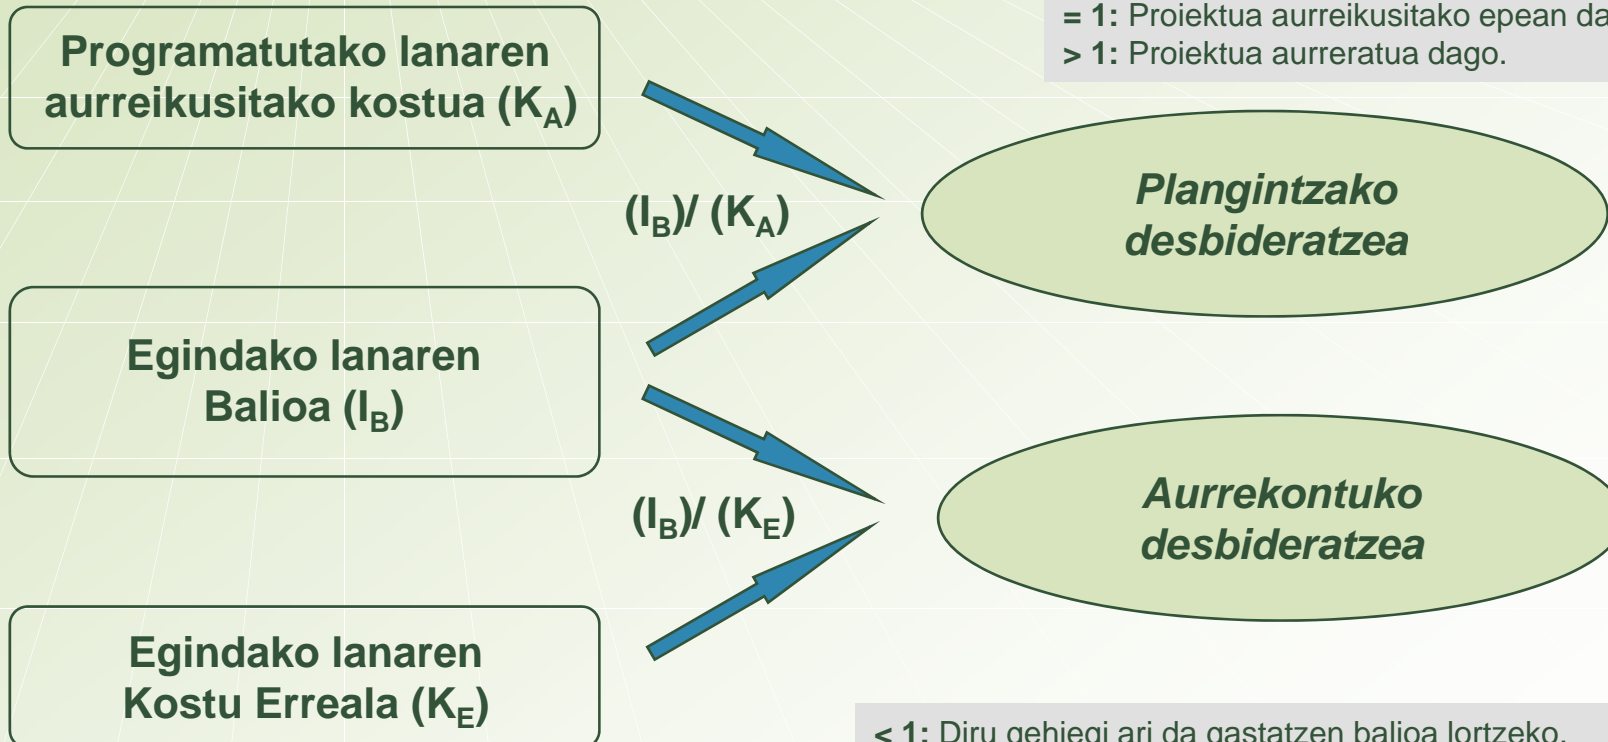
= 1: Proiektua aurreikusitako epean da
> 1: Proiektua aurreratua dago.

Programatutako lanaren aurreikusitako kostua ($K_A$)

$(I_B)/(K_A)$

Plangintzako desbideratzea

Egindako lanaren Balioa ($I_B$)

$(I_B)/(K_E)$

Aurrekontuko desbideratzea

Egindako lanaren Kostu Erreala ($K_E$)

< 1: Diru gehiegi ari da gastatzen balioa lortzeko.